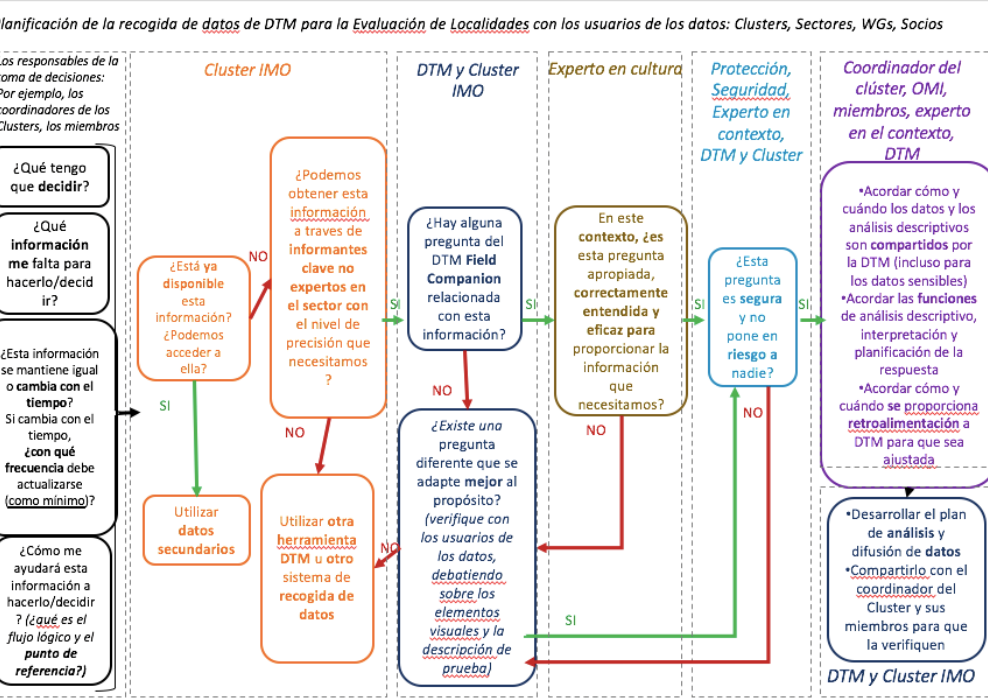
lanificación de la recogida de datos de DTM para la Evaluación de Localidades con los usuarios de los datos: Clusters, Sectores, WGs, Socios

Los responsables de la toma de decisiones: Por ejemplo, los coordinadores de los Clusters, los miembros

¿Qué tengo que decidir?

¿Qué información me falta para hacerlo/decidir?

¿Esta información se mantiene igual o cambia con el tiempo? Si cambia con el tiempo, ¿con qué frecuencia debe actualizarse (como mínimo)?

¿Cómo me ayudará esta información a hacerlo/decidir? (¿qué es el flujo lógico y el punto de referencia?)

Cluster IMO

¿Está ya disponible esta información? ¿Podemos acceder a ella?

SI

Utilizar datos secundarios

NO

¿Podemos obtener esta información a traves de informantes clave no expertos en el sector con el nivel de precisión que necesitamos?

NO

Utilizar otra herramienta DTM u otro sistema de recogida de datos

DTM y Cluster IMO

SI

¿Hay alguna pregunta del DTM Field Companion relacionada con esta información?

NO

¿Existe una pregunta diferente que se adapte mejor al propósito? (verifique con los usuarios de los datos, debatiendo sobre los elementos visuales y la descripción de prueba)

NO

SI

Experto en cultura

SI

En este contexto, ¿es esta pregunta apropiada, correctamente entendida y eficaz para proporcionar la información que necesitamos?

NO

Protección, Seguridad, Experto en contexto, DTM y Cluster

SI

¿Esta pregunta es segura y no pone en riesgo a nadie?

NO

Coordinador del clúster, OMI, miembros, experto en el contexto, DTM

SI

•Acordar cómo y cuándo los datos y los análisis descriptivos son compartidos por la DTM (incluso para los datos sensibles)
•Acordar las funciones de análisis descriptivo, interpretación y planificación de la respuesta
•Acordar cómo y cuándo se proporciona retroalimentación a DTM para que sea ajustada

•Desarrollar el plan de análisis y difusión de datos
•Compartirlo con el coordinador del Cluster y sus miembros para que la verifiquen

DTM y Cluster IMO